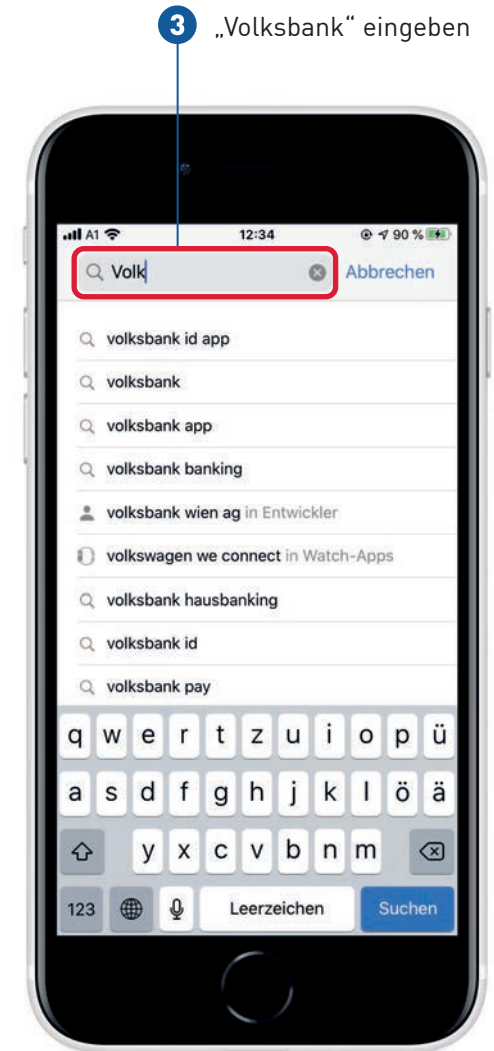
3 „Volksbank“ eingeben

A1 12:34 90 %

Volk Abbrechen

volksbank id app

volksbank

volksbank app

volksbank banking

volksbank wien ag in Entwickler

volkswagen we connect in Watch-Apps

volksbank hausbanking

volksbank id

volksbank pay

q w e r t z u i o p ü

a s d f g h j k l ö ä

y x c v b n m

123 Leerzeichen Suchen